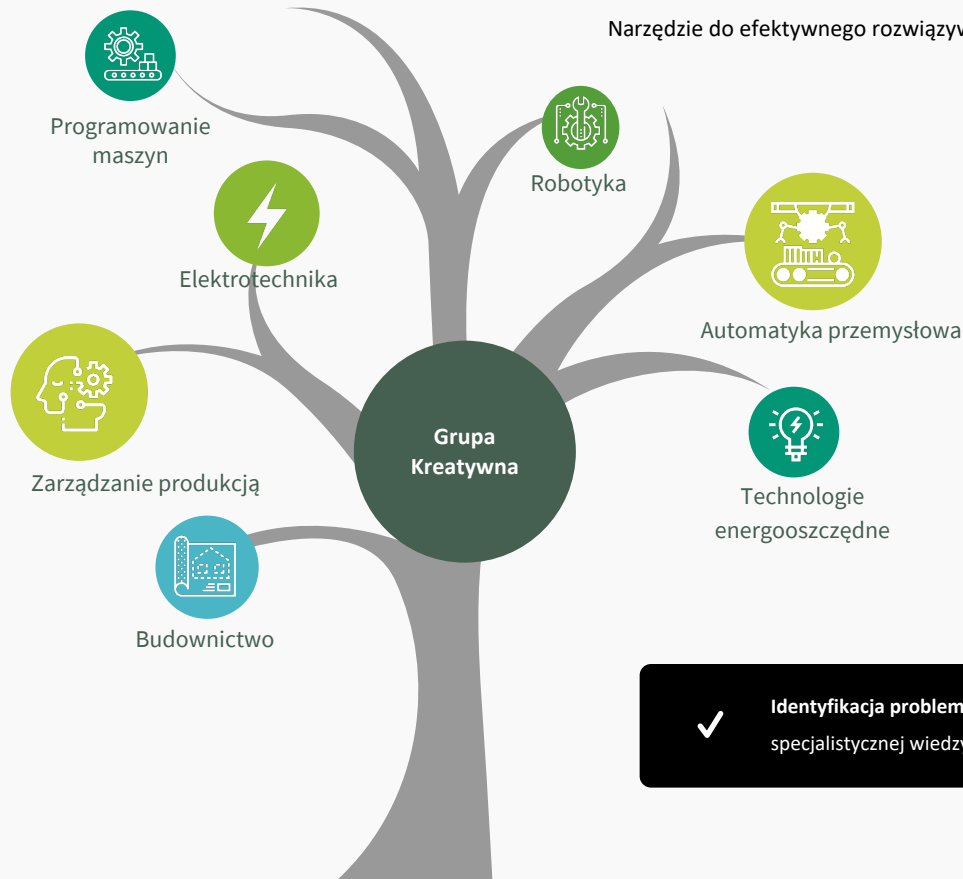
Narzędzie do efektywnego rozwiązyw

Programowanie maszyn

Robotyka

Elektrotechnika

Automatyka przemysłowa

Zarządzanie produkcją

Grupa Kreatywna

Technologie energooszczędne

Budownictwo

✓ **Identyfikacja problem**
specjalistycznej wiedzy